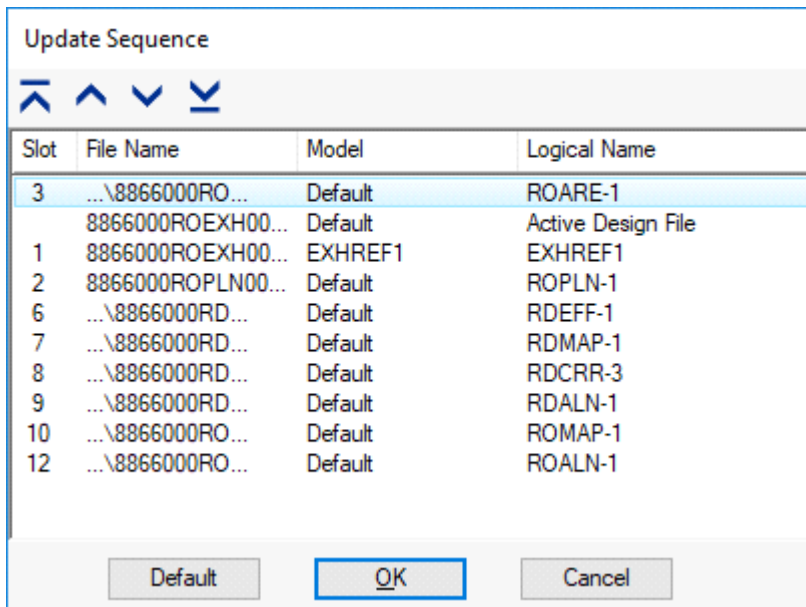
Update Sequence

| Slot | File Name | Model | Logical Name |
|---|---|---|---|
| 3 | ...\8866000RO... | Default | ROARE-1 |
| | 8866000ROEXH00... | Default | Active Design File |
| 1 | 8866000ROEXH00... | EXHREF1 | EXHREF1 |
| 2 | 8866000ROPLN00... | Default | ROPLN-1 |
| 6 | ...\8866000RD... | Default | RDEFF-1 |
| 7 | ...\8866000RD... | Default | RDMAP-1 |
| 8 | ...\8866000RD... | Default | RDCRR-3 |
| 9 | ...\8866000RD... | Default | RDALN-1 |
| 10 | ...\8866000RO... | Default | ROMAP-1 |
| 12 | ...\8866000RO... | Default | ROALN-1 |

Default OK Cancel